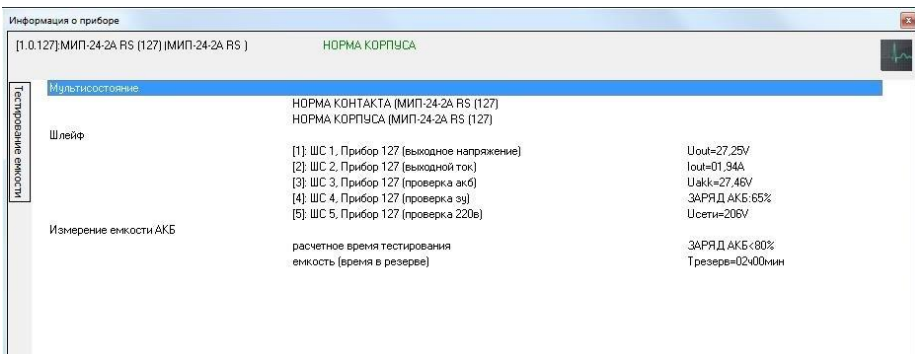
Информация о приборе

[1.0.127]:МИП-24-2А RS (127) (МИП-24-2А RS )

НОРМА КОРПУСА

Тестирование емкости

Мультисостояние

НОРМА КОНТАКТА (МИП-24-2А RS (127)
НОРМА КОРПУСА (МИП-24-2А RS (127)

Шлейф

[1]: ШС 1, Прибор 127 (выходное напряжение) Uout=27,25V
[2]: ШС 2, Прибор 127 (выходной ток) Iout=01,94A
[3]: ШС 3, Прибор 127 (проверка акб) Uakk=27,46V
[4]: ШС 4, Прибор 127 (проверка зу) ЗАРЯД АКБ:65%
[5]: ШС 5, Прибор 127 (проверка 220в) Uсети=206V

Измерение емкости АКБ

расчетное время тестирования ЗАРЯД АКБ<80%
емкость (время в резерве) Трезерв=02ч00мин